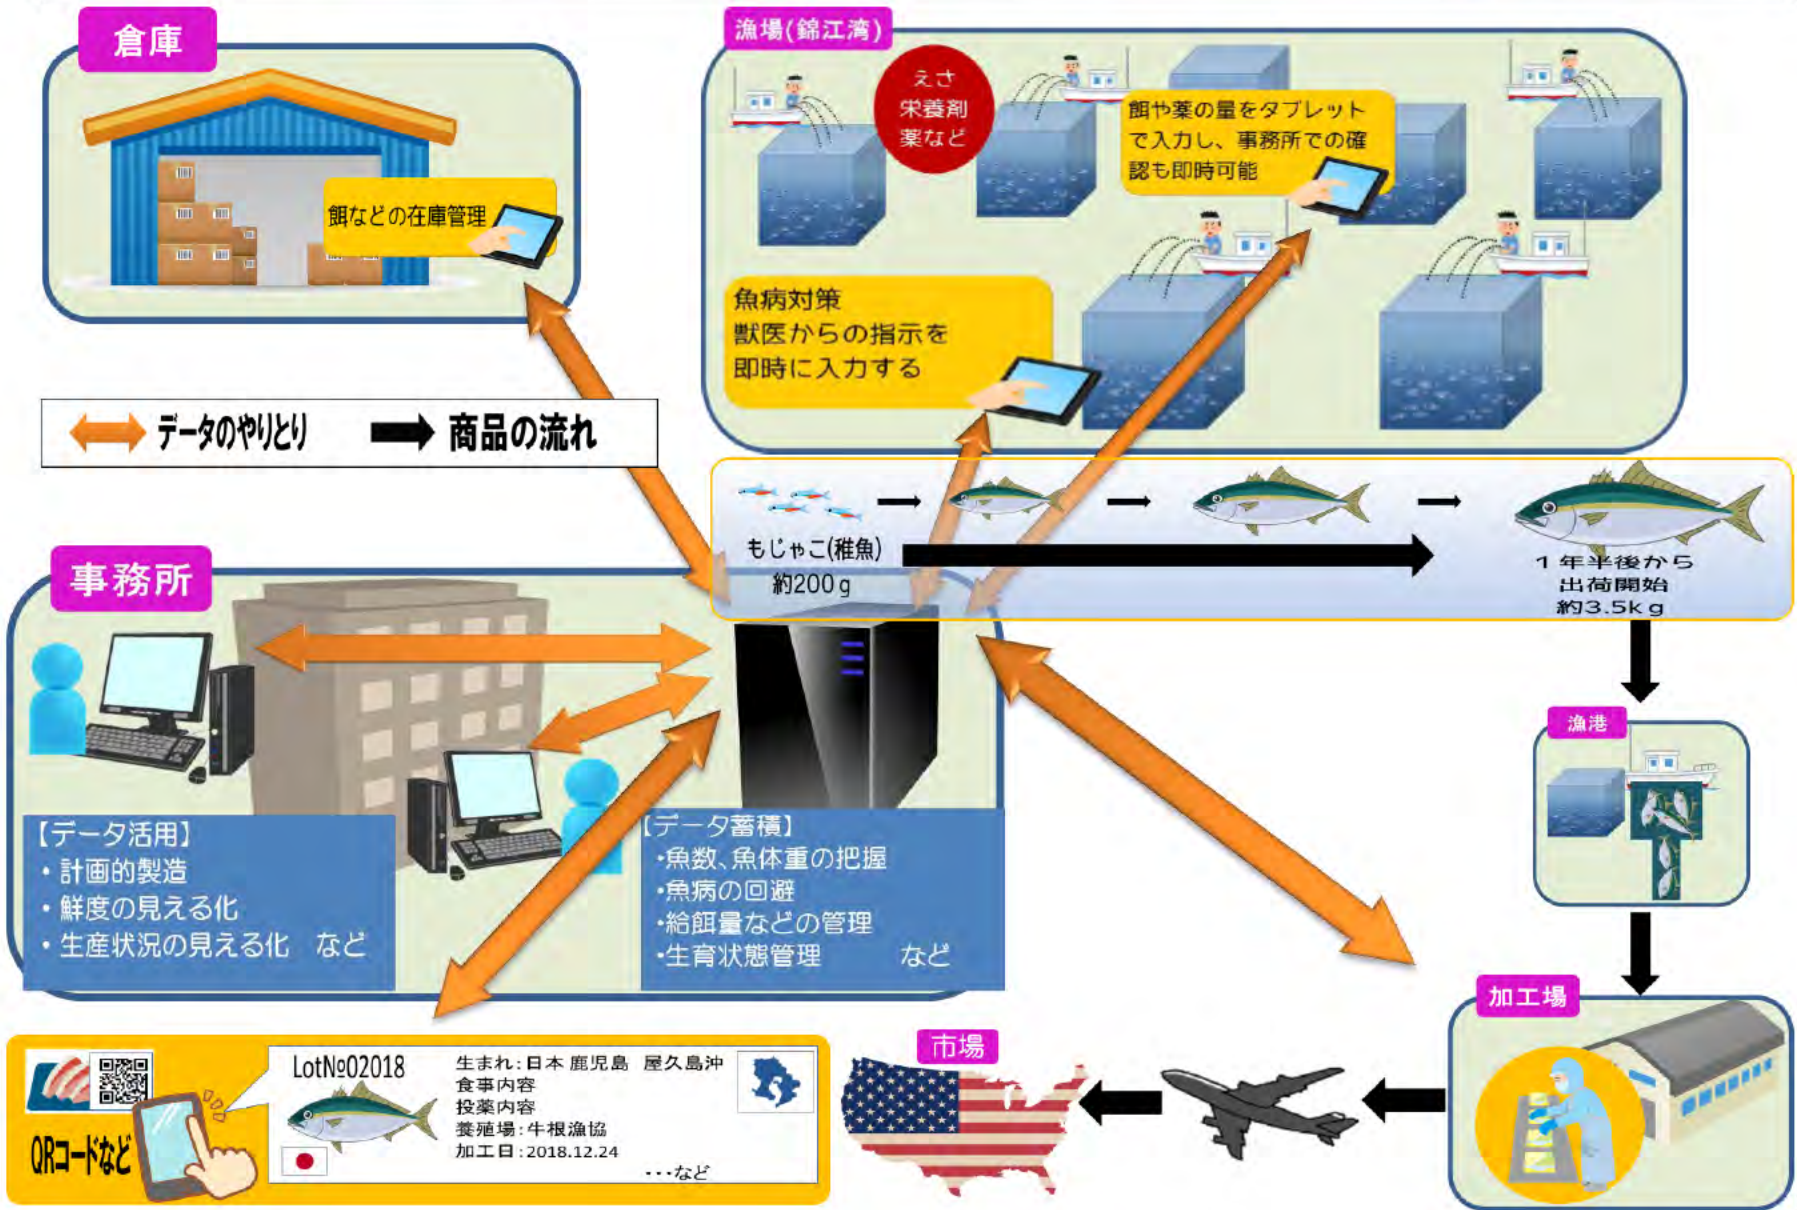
倉庫

餌などの在庫管理

漁場(錦江湾)

えさ
栄養剤
薬など

餌や薬の量をタブレットで入力し、事務所での確認も即時可能

魚病対策
獣医からの指示を即時に入力する

データのやりとり　商品の流れ

もじゃこ(稚魚)
約200ｇ

１年半後から
出荷開始
約3.5ｋｇ

事務所

【データ活用】
・計画的製造
・鮮度の見える化
・生産状況の見える化　など

【データ蓄積】
・魚数、魚体重の把握
・魚病の回避
・給餌量などの管理
・生育状態管理　など

漁港

加工場

市場

QRコードなど

LotNo02018
生まれ：日本 鹿児島　屋久島沖
食事内容
投薬内容
養殖場：牛根漁協
加工日：2018.12.24
・・・など